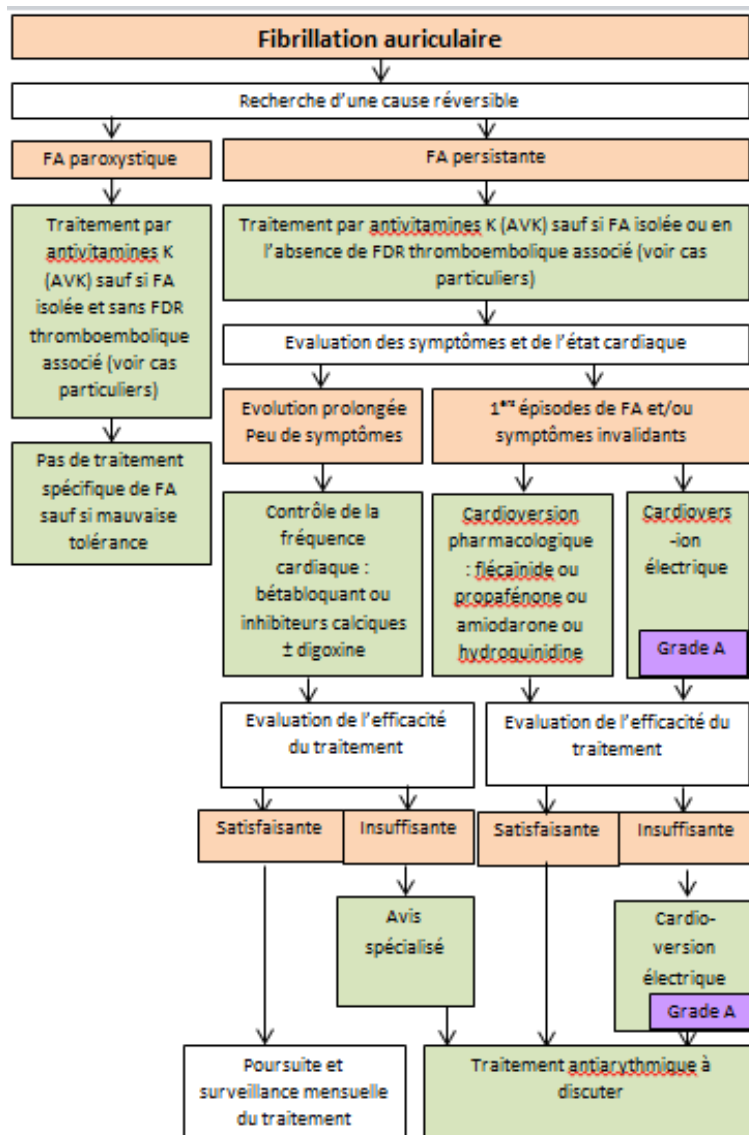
Fibrillation auriculaire

Recherche d'une cause réversible

FA paroxystique

FA persistante

Traitement par antivitamines K (AVK) sauf si FA isolée et sans FDR thromboembolique associé (voir cas particuliers)

Pas de traitement spécifique de FA sauf si mauvaise tolérance

Traitement par antivitamines K (AVK) sauf si FA isolée ou en l'absence de FDR thromboembolique associé (voir cas particuliers)

Evaluation des symptômes et de l'état cardiaque

Evolution prolongée Peu de symptômes

1$^{ers}$ épisodes de FA et/ou symptômes invalidants

Contrôle de la fréquence cardiaque : bétabloquant ou inhibiteurs calciques ± digoxine

Cardioversion pharmacologique : flécainide ou propafénone ou amiodarone ou hydroquinidine

Cardiovers -ion électrique

Grade A

Evaluation de l'efficacité du traitement

Evaluation de l'efficacité du traitement

Satisfaisante

Insuffisante

Satisfaisante

Insuffisante

Avis spécialisé

Cardio-version électrique

Grade A

Poursuite et surveillance mensuelle du traitement

Traitement antiarythmique à discuter